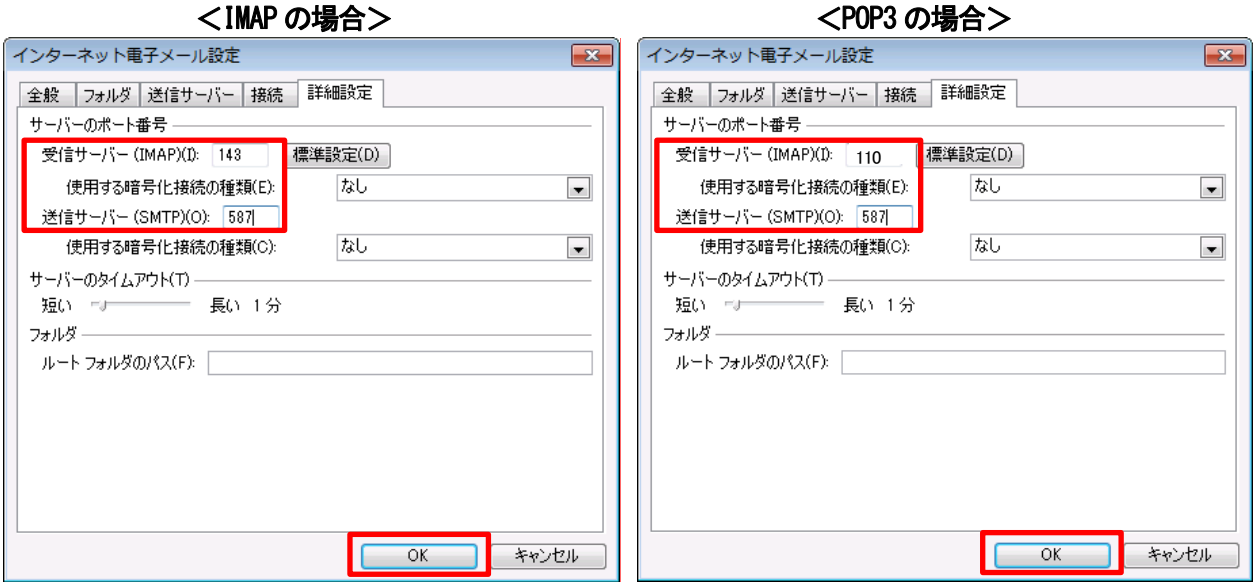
＜IMAP の場合＞

インターネット電子メール設定

全般 | フォルダ | 送信サーバー | 接続 | 詳細設定

サーバーのポート番号

受信サーバー (IMAP)(I): 143 標準設定(D)

使用する暗号化接続の種類(E): なし

送信サーバー (SMTP)(O): 587

使用する暗号化接続の種類(C): なし

サーバーのタイムアウト(T)

短い 長い 1 分

フォルダ

ルート フォルダのパス(F):

OK キャンセル

＜POP3 の場合＞

インターネット電子メール設定

全般 | フォルダ | 送信サーバー | 接続 | 詳細設定

サーバーのポート番号

受信サーバー (IMAP)(I): 110 標準設定(D)

使用する暗号化接続の種類(E): なし

送信サーバー (SMTP)(O): 587

使用する暗号化接続の種類(C): なし

サーバーのタイムアウト(T)

短い 長い 1 分

フォルダ

ルート フォルダのパス(F):

OK キャンセル